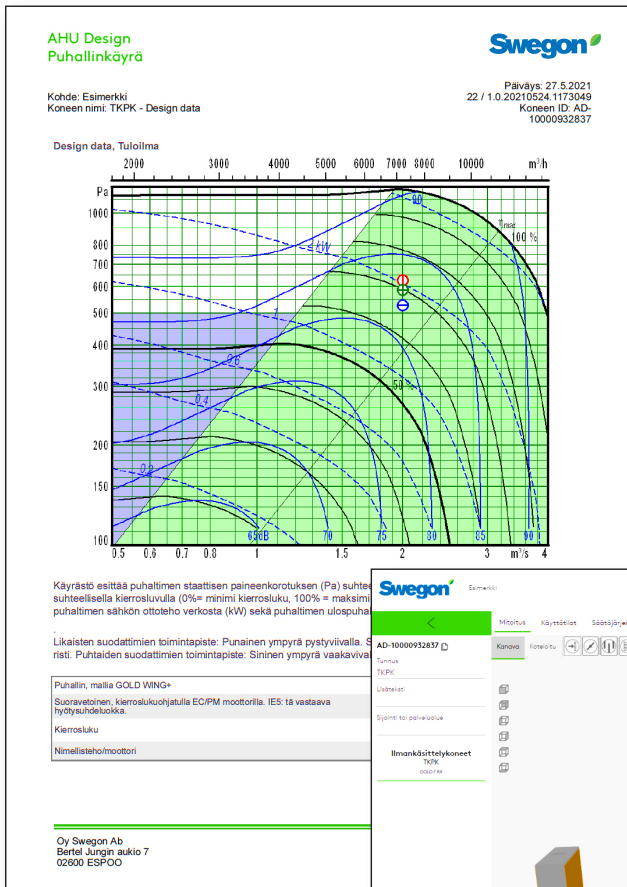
AHU Design
Puhallinkäyrä

Swegon

Kohde: Esimerkki
Koneen nimi: TKPK - Design data

Päiväys: 27.5.2021
22 / 1.0.20210524.1173049
Koneen ID: AD-10000932837

Design data, Tuloilma

2000 3000 4000 5000 6000 7000 8000 10000 $m^3/h$

Pa
1000
800
700
600
500
400
300
200
150
100

80
$n_{max}$
100 %
kW
1
0.6
0.4
0.2
50 %
65dB
70
75
80
85
90

0.5 0.6 0.7 0.8 1 1.5 2 3 $m^3/s$ 4

Käyrästö esittää puhaltimen staattisen paineenkorotuksen (Pa) suhte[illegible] suhteellisella kierrosluvulla (0%= minimi kierrosluku, 100% = maksimi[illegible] puhaltimen sähkön ottoteho verkosta (kW) sekä puhaltimen ulospuha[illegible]

.
Likaisten suodattimien toimintapiste: Punainen ympyrä pystyviivalla. S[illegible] risti. Puhtaiden suodattimien toimintapiste: Sininen ympyrä vaakaviiva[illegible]

| Puhallin, mallia GOLD WING+ |
|---|
| Suoravetoinen, kierroslukuohjatulla EC/PM moottorilla. IE5: tä vastaava hyötysuhdeluokka. |
| Kierrosluku |
| Nimellisteho/moottori |

Oy Swegon Ab
Bertel Jungin aukio 7
02600 ESPOO

Swegon
Esimerkki
<
Mitoitus Käyttötilat Säätöjärje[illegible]
AD-10000932837
Kanava Kotelolta
Tunnus
TKPK
Lisätieto
Sijainti tai palvelualue
Ilmankäsittelykoneet
TKPK
GOLD RX